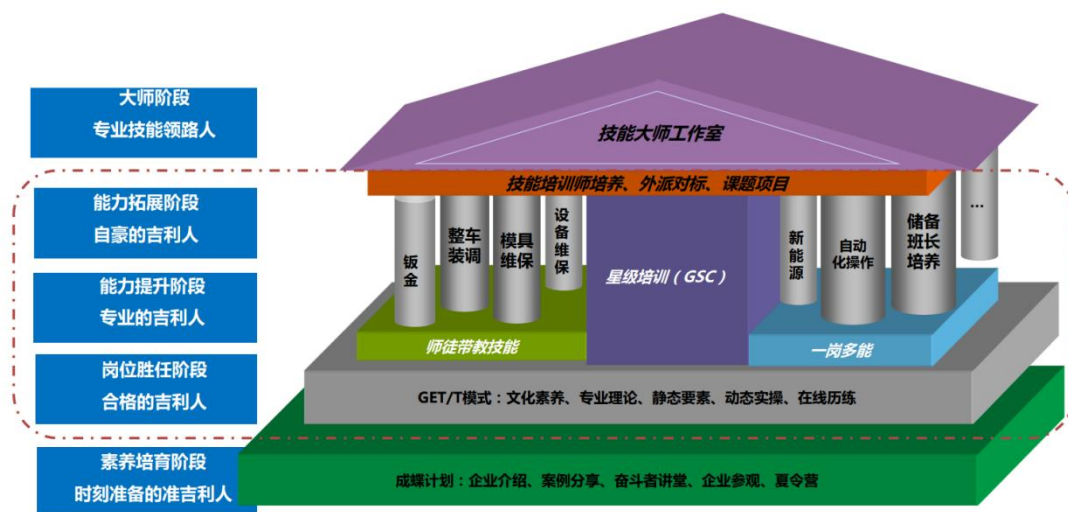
大师阶段
专业技能领路人

能力拓展阶段
自豪的吉利人

能力提升阶段
专业的吉利人

岗位胜任阶段
合格的吉利人

素养培育阶段
时刻准备的准吉利人

技能大师工作室

技能培训师培养、外派对标、课题项目

钣金

整车装调

模具维保

设备维保

星级培训（GSC）

新能源

自动化操作

储备班长培养

…

师徒带教技能

一岗多能

GET/T模式：文化素养、专业理论、静态要素、动态实操、在线历练

成蝶计划：企业介绍、案例分享、奋斗者讲堂、企业参观、夏令营